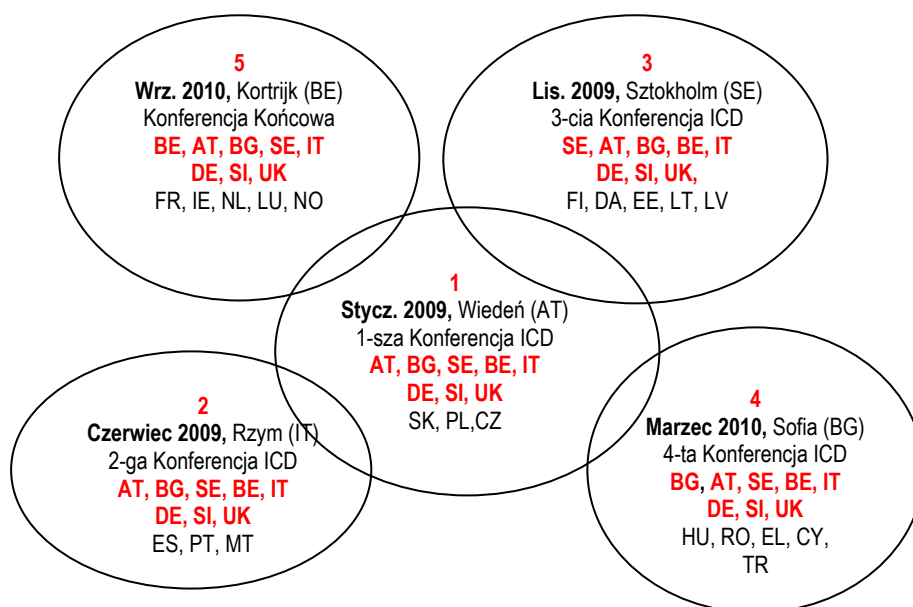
5
**Wrz. 2010,** Kortrijk (BE)
Konferencja Końcowa
BE, AT, BG, SE, IT
DE, SI, UK
FR, IE, NL, LU, NO

3
**Lis. 2009,** Sztokholm (SE)
3-cia Konferencja ICD
SE, AT, BG, BE, IT
DE, SI, UK,
FI, DA, EE, LT, LV

1
**Stycz. 2009,** Wiedeń (AT)
1-sza Konferencja ICD
AT, BG, SE, BE, IT
DE, SI, UK
SK, PL,CZ

2
**Czerwiec 2009,** Rzym (IT)
2-ga Konferencja ICD
AT, BG, SE, BE, IT
DE, SI, UK
ES, PT, MT

4
**Marzec 2010,** Sofia (BG)
4-ta Konferencja ICD
BG, AT, SE, BE, IT
DE, SI, UK
HU, RO, EL, CY,
TR